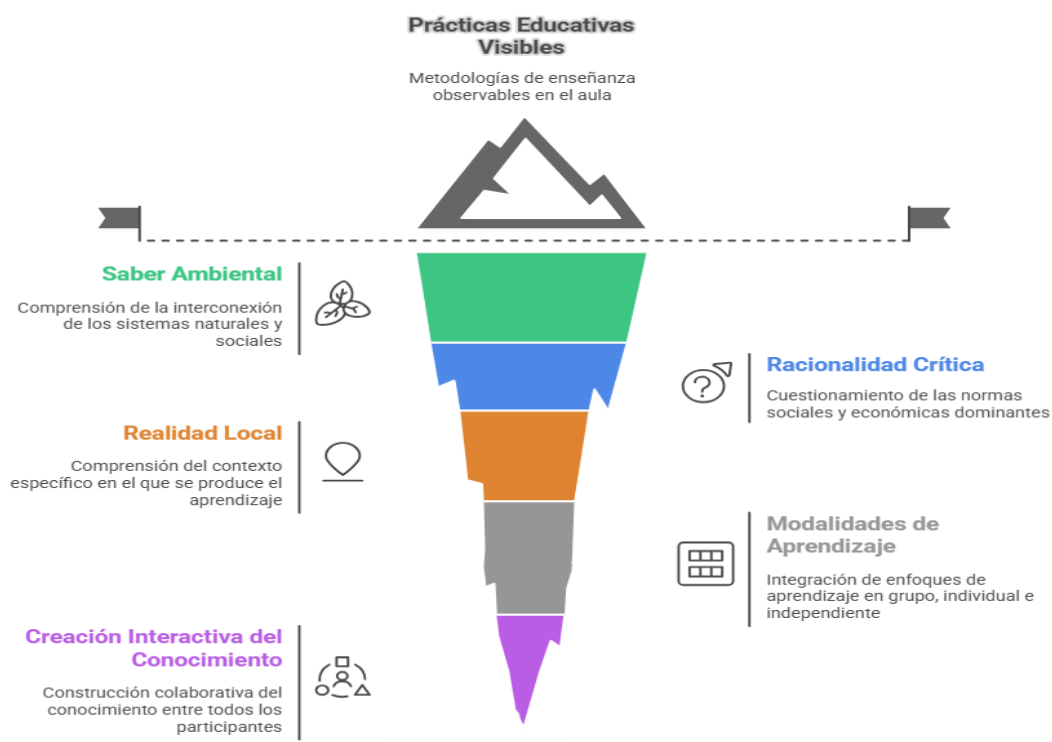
Prácticas Educativas Visibles

Metodologías de enseñanza observables en el aula

Saber Ambiental

Comprensión de la interconexión de los sistemas naturales y sociales

Racionalidad Crítica

Cuestionamiento de las normas sociales y económicas dominantes

Realidad Local

Comprensión del contexto específico en el que se produce el aprendizaje

Modalidades de Aprendizaje

Integración de enfoques de aprendizaje en grupo, individual e independiente

Creación Interactiva del Conocimiento

Construcción colaborativa del conocimiento entre todos los participantes